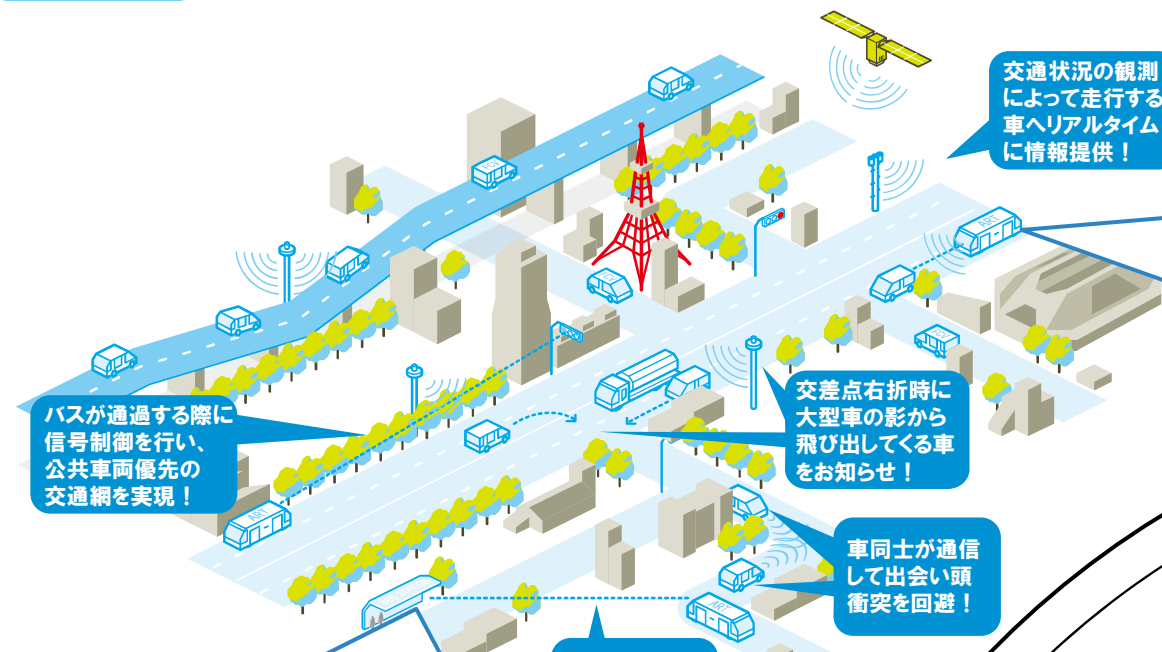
交通状況の観測によって走行する車へリアルタイムに情報提供！

バスが通過する際に信号制御を行い、公共車両優先の交通網を実現！

交差点右折時に大型車の影から飛び出してくる車をお知らせ！

車同士が通信して出会い頭衝突を回避！